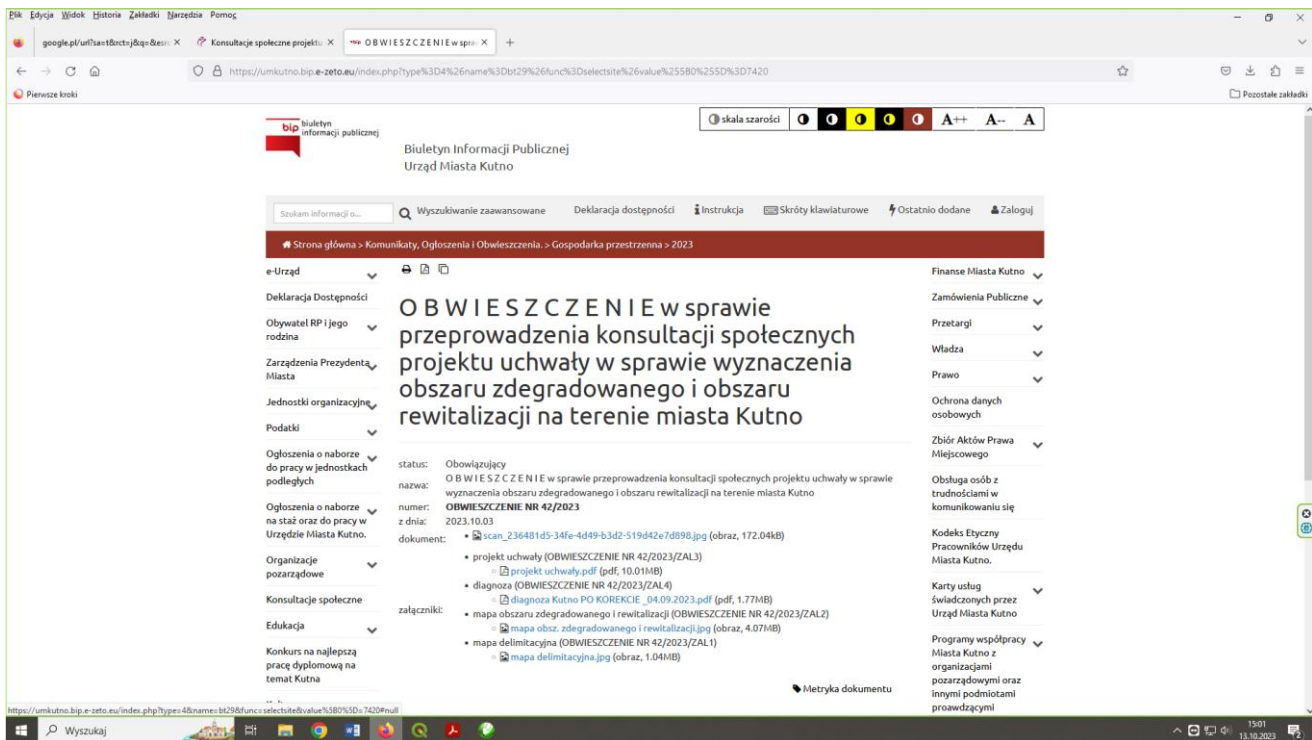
Plik Edycja Widok Historia Zakładki Narzędzia Pomoc

google.pl/url?sa=t&rct=j&q=&esrc ×
Konsultacje społeczne projektu ×
O B W I E S Z C Z E N I E w spra ×
+

https://umkutno.bip.e-zeto.eu/index.php?type%3D4%26name%3Dbt29%26func%3Dselectsite%26value%255B0%255D%3D7420

Pierwsze kroki
Pozostałe zakładki

bip biuletyn informacji publicznej

Biuletyn Informacji Publicznej
Urząd Miasta Kutno

skala szarości A++ A-- A

Szukam informacji o...
Wyszukiwanie zaawansowane
Deklaracja dostępności
Instrukcja
Skróty klawiaturowe
Ostatnio dodane
Zaloguj

Strona główna > Komunikaty, Ogłoszenia i Obwieszczenia. > Gospodarka przestrzenna > 2023

e-Urząd
Deklaracja Dostępności
Obywatel RP i jego rodzina
Zarządzenia Prezydenta Miasta
Jednostki organizacyjne
Podatki
Ogłoszenia o naborze do pracy w jednostkach podległych
Ogłoszenia o naborze na staż oraz do pracy w Urzędzie Miasta Kutno.
Organizacje pozarządowe
Konsultacje społeczne
Edukacja
Konkurs na najlepszą pracę dyplomową na temat Kutna

O B W I E S Z C Z E N I E w sprawie przeprowadzenia konsultacji społecznych projektu uchwały w sprawie wyznaczenia obszaru zdegradowanego i obszaru rewitalizacji na terenie miasta Kutno

status: Obowiązujący
nazwa: O B W I E S Z C Z E N I E w sprawie przeprowadzenia konsultacji społecznych projektu uchwały w sprawie wyznaczenia obszaru zdegradowanego i obszaru rewitalizacji na terenie miasta Kutno
numer: OBWIESZCZENIE NR 42/2023
z dnia: 2023.10.03
dokument: • scan_236481d5-34fe-4d49-b3d2-519d42e7d898.jpg (obraz, 172.04kB)
załączniki:
• projekt uchwały (OBWIESZCZENIE NR 42/2023/ZAL3)
◦ projekt uchwały.pdf (pdf, 10.01MB)
• diagnoza (OBWIESZCZENIE NR 42/2023/ZAL4)
◦ diagnoza Kutno PO KOREKCIE _04.09.2023.pdf (pdf, 1.77MB)
• mapa obszaru zdegradowanego i rewitalizacji (OBWIESZCZENIE NR 42/2023/ZAL2)
◦ mapa obsz. zdegradowanego i rewitalizacji.jpg (obraz, 4.07MB)
• mapa delimitacyjna (OBWIESZCZENIE NR 42/2023/ZAL1)
◦ mapa delimitacyjna.jpg (obraz, 1.04MB)

Metryka dokumentu

Finanse Miasta Kutno
Zamówienia Publiczne
Przetargi
Władza
Prawo
Ochrona danych osobowych
Zbiór Aktów Prawa Miejscowego
Obsługa osób z trudnościami w komunikowaniu się
Kodeks Etyczny Pracowników Urzędu Miasta Kutno.
Karty usług świadczonych przez Urząd Miasta Kutno
Programy współpracy Miasta Kutno z organizacjami pozarządowymi oraz innymi podmiotami proawdzącymi

https://umkutno.bip.e-zeto.eu/index.php?type=4&name=bt29&func=selectsite&value%5B0%5D=7420#null

Wyszukaj
15:01
13.10.2023